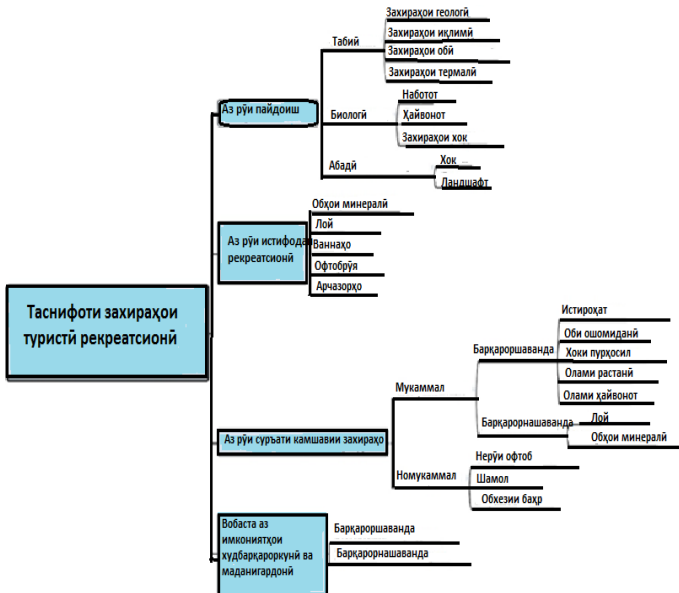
Таснифоти захираҳои туристӣ рекреатсионӣ

Аз рӯи пайдоиш

Табиӣ
Захираҳои геологӣ
Захираҳои иқлимӣ
Захираҳои обӣ
Захираҳои термалӣ

Биологӣ
Наботот
Ҳайвонот
Захираҳои хок

Абадӣ
Хок
Ландшафт

Аз рӯи истифода рекреатсионӣ
Обҳои минералӣ
Лой
Ваннаҳо
Офтобрӯя
Арчазорҳо

Аз рӯи суръати камшавии захираҳо

Мукаммал
Барқароршаванда
Истироҳат
Оби ошомиданӣ
Ҳоки пурҳосил
Олами растанӣ
Олами ҳайвонот

Барқарорнашаванда
Лой
Обҳои минералӣ

Номукаммал
Нерӯи офтоб
Шамол
Обхезии баҳр

Вобаста аз имкониятҳои худбарқароркунӣ ва маданигардонӣ
Барқароршаванда
Барқарорнашаванда